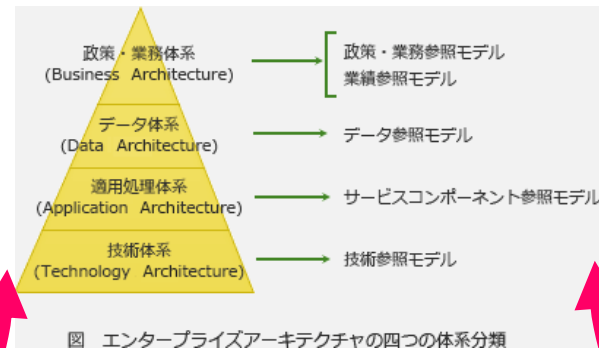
政策・業務体系
(Business Architecture)

データ体系
(Data Architecture)

適用処理体系
(Application Architecture)

技術体系
(Technology Architecture)

政策・業務参照モデル
業績参照モデル

データ参照モデル

サービスコンポーネント参照モデル

技術参照モデル

図 エンタープライズアーキテクチャの四つの体系分類